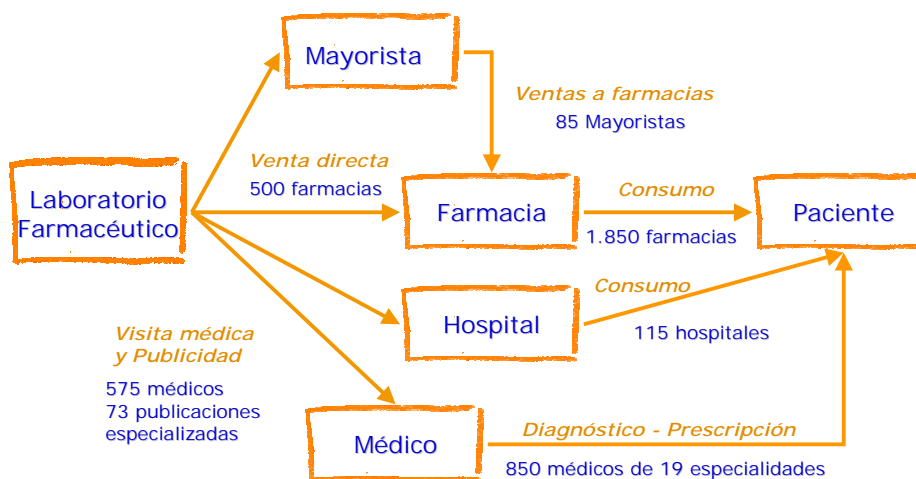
Mayorista

Ventas a farmacias
85 Mayoristas

Laboratorio Farmacéutico

Venta directa
500 farmacias

Farmacia

Consumo
1.850 farmacias

Paciente

Consumo

Hospital

115 hospitales

Visita médica y Publicidad
575 médicos
73 publicaciones especializadas

Médico

Diagnóstico - Prescripción
850 médicos de 19 especialidades